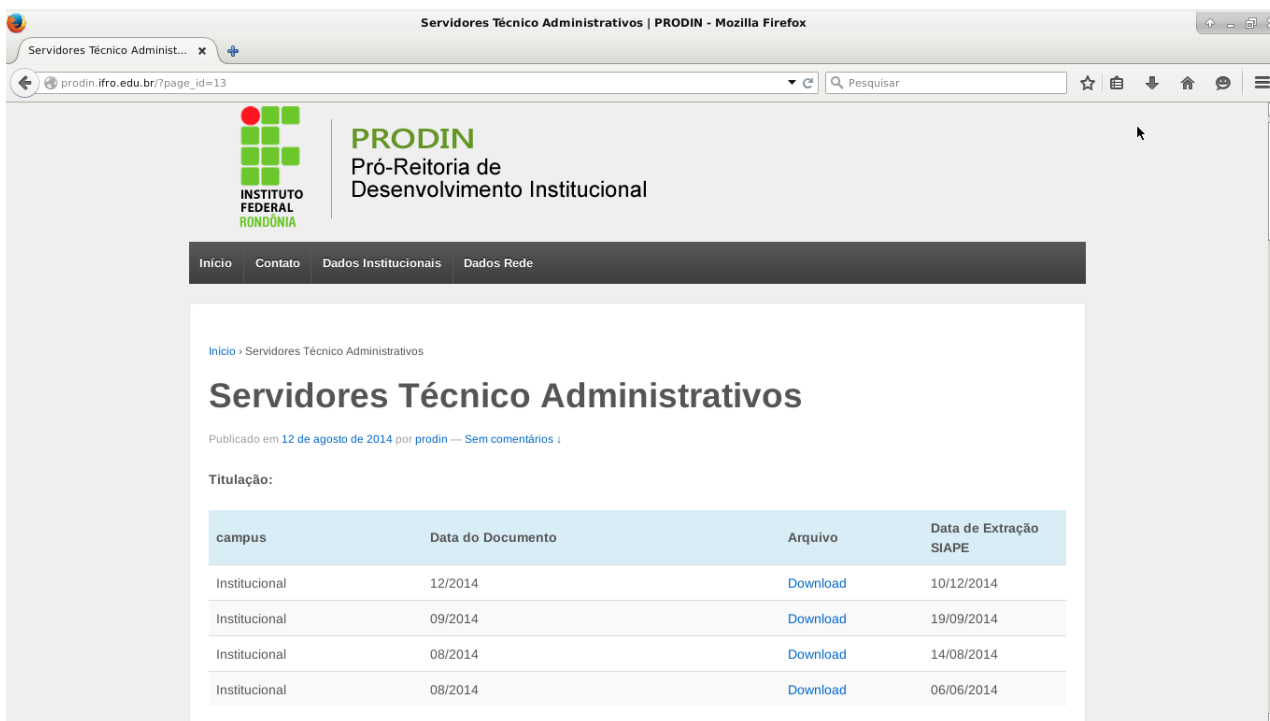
Servidores Técnico Administrativos | PRODIN - Mozilla Firefox

Servidores Técnico Administ... ×

prodin.ifro.edu.br/?page_id=13

Pesquisar

INSTITUTO FEDERAL RONDÔNIA

PRODIN
Pró-Reitoria de Desenvolvimento Institucional

Início | Contato | Dados Institucionais | Dados Rede

Início › Servidores Técnico Administrativos

Servidores Técnico Administrativos

Publicado em 12 de agosto de 2014 por prodin — Sem comentários ↓

Titulação:

| campus | Data do Documento | Arquivo | Data de Extração SIAPE |
|---|---|---|---|
| Institucional | 12/2014 | Download | 10/12/2014 |
| Institucional | 09/2014 | Download | 19/09/2014 |
| Institucional | 08/2014 | Download | 14/08/2014 |
| Institucional | 08/2014 | Download | 06/06/2014 |